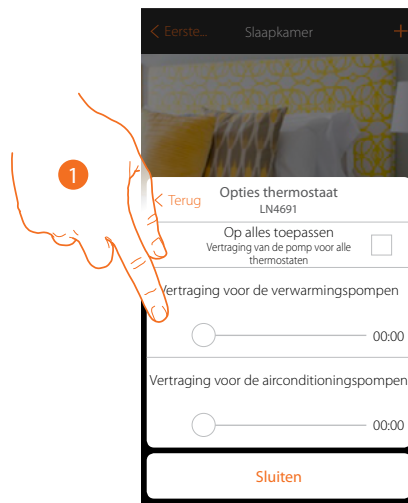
< Eerste... Slaapkamer +

1

< Terug Opties thermostaat
LN4691

Op alles toepassen
Vertraging van de pomp voor alle thermostaten

Vertraging voor de verwarmingspompen

00:00

Vertraging voor de airconditioningspompen

00:00

Sluiten